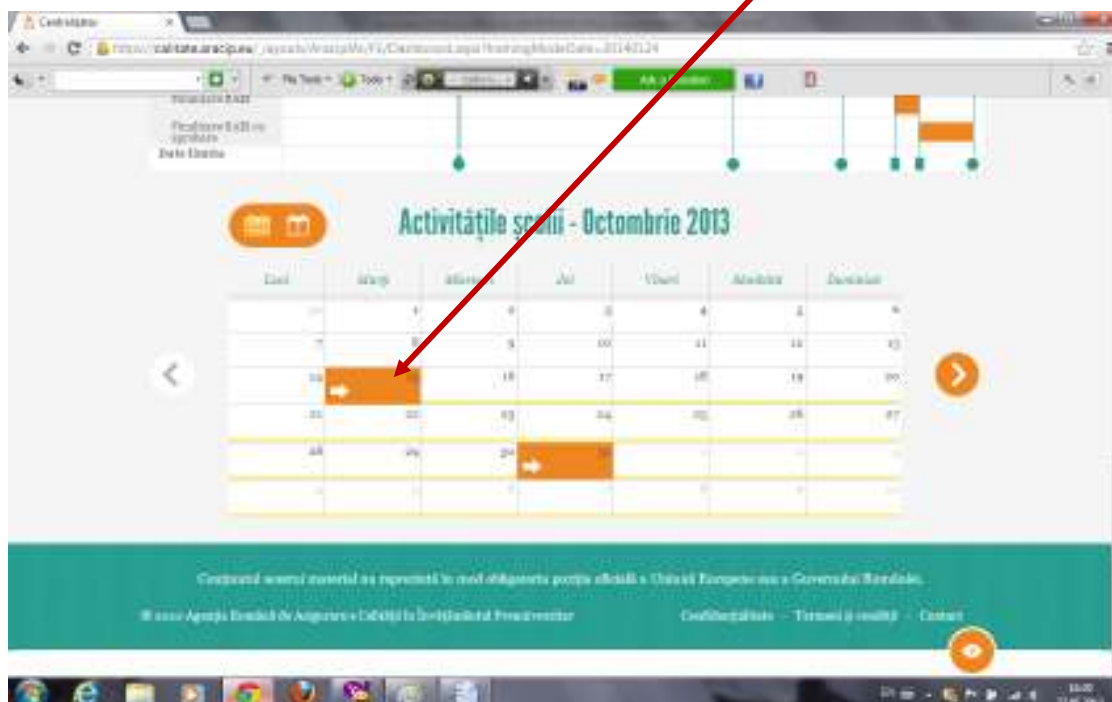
Centralizator

https://calitate.aracip.eu/

Ask a Question

Finalizare RAEI

Finalizare RAEI cu aprobare

Date Limita

Activitățile școlii - Octombrie 2013

| Luni | Marți | Miercuri | Joi | Vineri | Sâmbătă | Duminică |
|---|---|---|---|---|---|---|
| 30 | 1 | 2 | 3 | 4 | 5 | 6 |
| 7 | 8 | 9 | 10 | 11 | 12 | 13 |
| 14 | 15 | 16 | 17 | 18 | 19 | 20 |
| 21 | 22 | 23 | 24 | 25 | 26 | 27 |
| 28 | 29 | 30 | 31 | | | |

Conținutul acestui material nu reprezintă în mod obligatoriu poziția oficială a Uniunii Europene sau a Guvernului României.

© 2012 Agenția Română de Asigurare a Calității în Învățământul Preuniversitar

Confidențialitate - Termeni și condiții - Contact